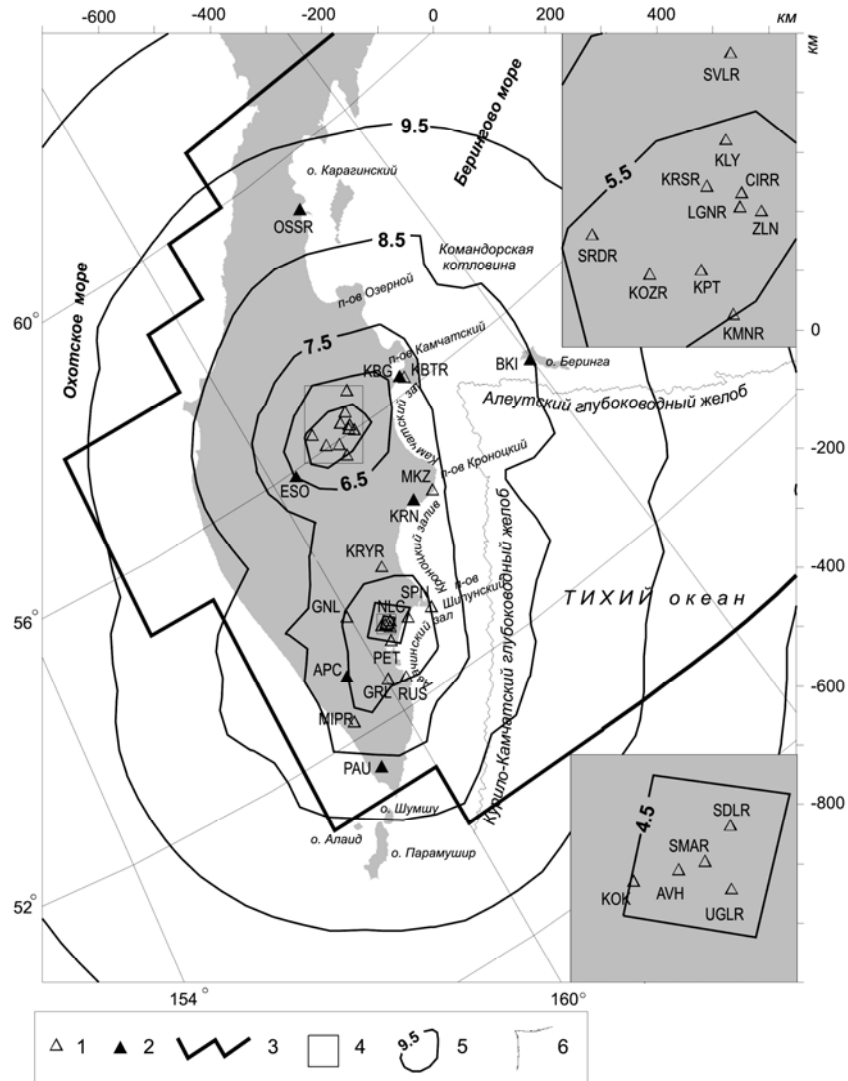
-600 -400 -200 0 200 400 км

км

Берингово море

Охотское море

9.5

8.5

7.5

6.5

5.5

4.5

о. Карагинский

OSSR

Командорская котловина

п-ов Озерной

п-ов Камчатский

Камчатский залив

KBG KBTR

BKI

о. Беринга

Алеутский глубоководный желоб

ESO

MKZ

п-ов Кроноцкий

KRN

Кроноцкий залив

Курило-Камчатский глубоководный желоб

KRYR

п-ов Шипунский

GNL

NLC

SPN

Авачинский залив

ТИХИЙ океан

PET

APC

GRL

RUS

MPR

PAU

о. Шумшу

о. Алаид

о. Парамушир

SVLR

KLY

KRSR

CIRR

LGNR

ZLN

SRDR

KOZR

KPT

KMNR

0

-200

-400

-600

-800

SDLR

SMAR

AVH

KOK

UGLR

60°

56°

52°

154°

160°

1 2 3 4 9.5 5 6